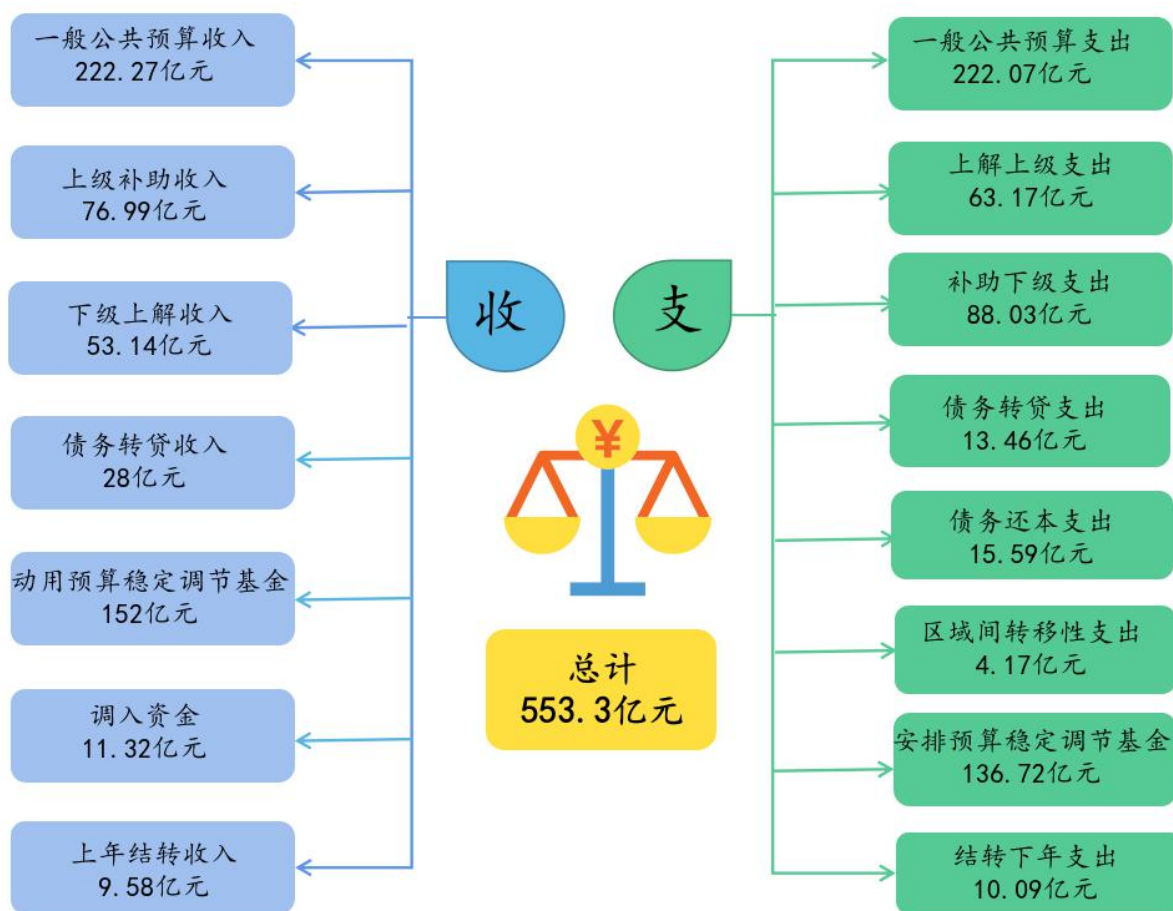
一般公共预算收入
222.27亿元

上级补助收入
76.99亿元

下级上解收入
53.14亿元

债务转贷收入
28亿元

动用预算稳定调节基金
152亿元

调入资金
11.32亿元

上年结转收入
9.58亿元

收

支

¥

总计
553.3亿元

一般公共预算支出
222.07亿元

上解上级支出
63.17亿元

补助下级支出
88.03亿元

债务转贷支出
13.46亿元

债务还本支出
15.59亿元

区域间转移性支出
4.17亿元

安排预算稳定调节基金
136.72亿元

结转下年支出
10.09亿元